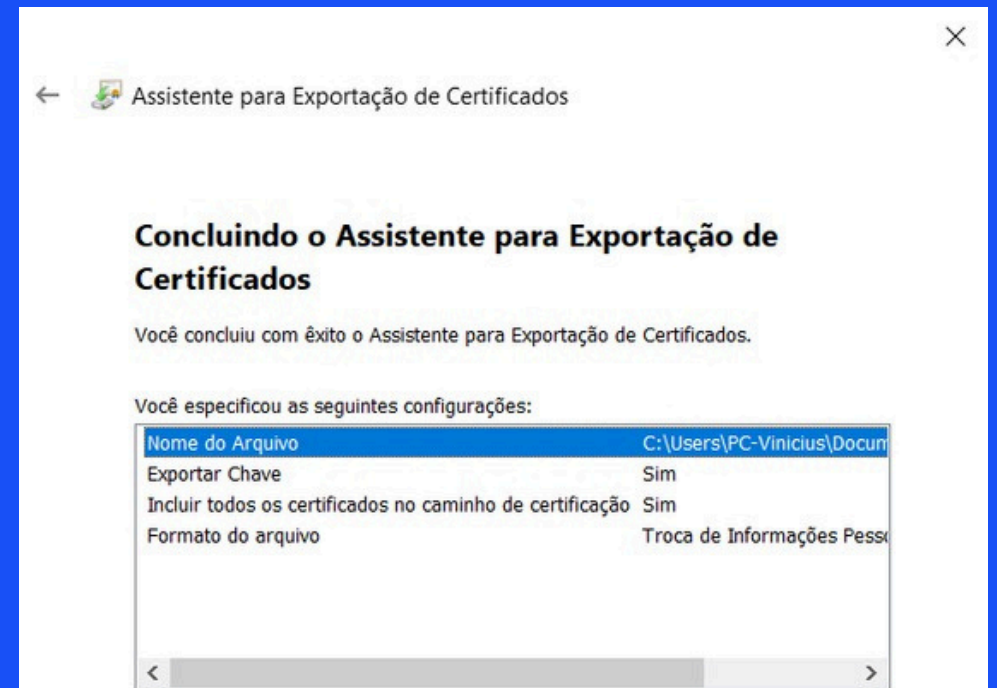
×

← Assistente para Exportação de Certificados

Concluindo o Assistente para Exportação de Certificados

Você concluiu com êxito o Assistente para Exportação de Certificados.

Você especificou as seguintes configurações:

| | |
|---|---|
| Nome do Arquivo | C:\Users\PC-Vinicius\Docum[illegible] |
| Exportar Chave | Sim |
| Incluir todos os certificados no caminho de certificação | Sim |
| Formato do arquivo | Troca de Informações Pess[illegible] |

< >